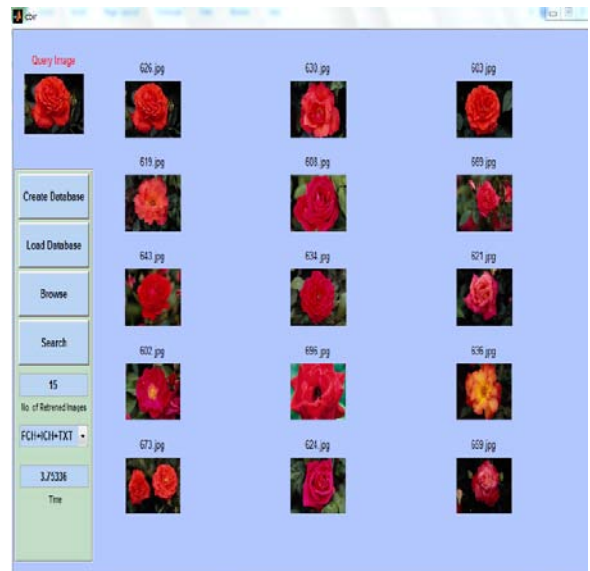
cbir

Query Image

626.jpg
630.jpg
603.jpg
619.jpg
608.jpg
669.jpg
643.jpg
634.jpg
621.jpg
602.jpg
696.jpg
636.jpg
673.jpg
624.jpg
659.jpg

Create Database

Load Database

Browse

Search

15

No. of Retrieved Images

FCH+ICH+TXT

3.75336

Time